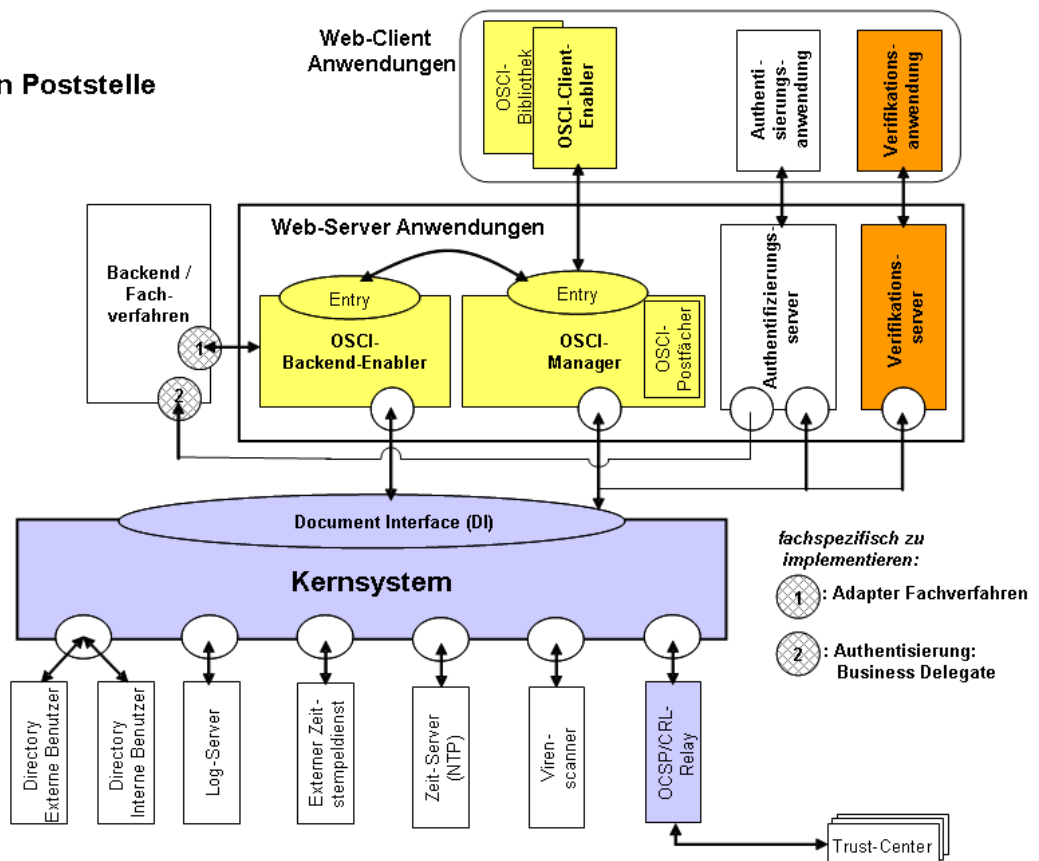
n Poststelle

Web-Client Anwendungen

OSCI-Bibliothek

OSCI-Client-Enabler

Authentisierungsanwendung

Verifikationsanwendung

Web-Server Anwendungen

Backend / Fachverfahren

1

2

Entry

OSCI-Backend-Enabler

Entry

OSCI-Manager

OSCI-Postfächer

Authentifizierungsserver

Verifikationsserver

Document Interface (DI)

Kernsystem

fachspezifisch zu implementieren:

1 : Adapter Fachverfahren

2 : Authentisierung: Business Delegate

Directory Externe Benutzer

Directory Interne Benutzer

Log-Server

Externer Zeitstempeldienst

Zeit-Server (NTP)

Virenscanner

OCSP/CRL-Relay

Trust-Center